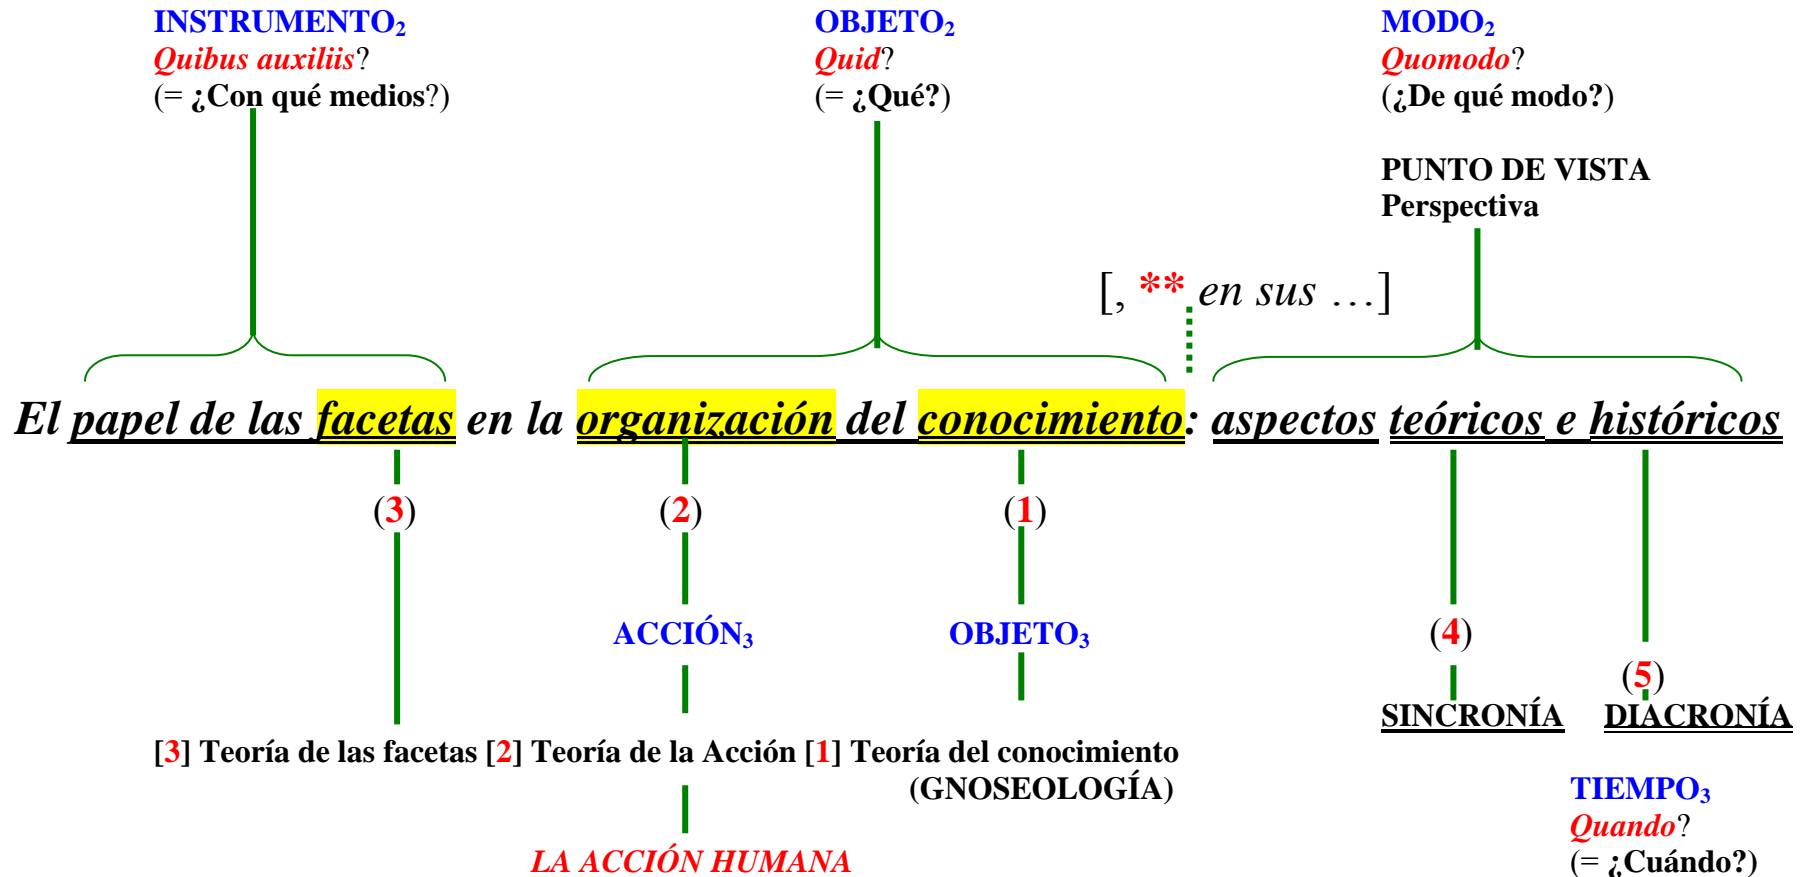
INSTRUMENTO$_2$
*Quibus auxiliis*?
(= ¿Con qué medios?)

OBJETO$_2$
*Quid*?
(= ¿Qué?)

MODO$_2$
*Quomodo*?
(¿De qué modo?)

PUNTO DE VISTA
Perspectiva

[, ** en sus …]

El papel de las facetas en la organización del conocimiento: aspectos teóricos e históricos

(3)

(2)

(1)

ACCIÓN$_3$

OBJETO$_3$

(4)

(5)

SINCRONÍA

DIACRONÍA

[3] Teoría de las facetas [2] Teoría de la Acción [1] Teoría del conocimiento (GNOSEOLOGÍA)

LA ACCIÓN HUMANA

TIEMPO$_3$
*Quando*?
(= ¿Cuándo?)